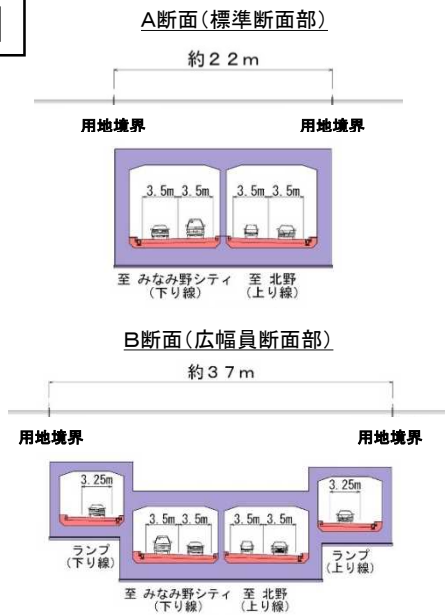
A断面(標準断面部)

約22m

用地境界

用地境界

3.5m 3.5m 3.5m 3.5m

至 みなみ野シティ (下り線) 至 北野 (上り線)

B断面(広幅員断面部)

約37m

用地境界

用地境界

3.25m

3.5m 3.5m 3.5m 3.5m

3.25m

ランプ (下り線)

ランプ (上り線)

至 みなみ野シティ (下り線) 至 北野 (上り線)